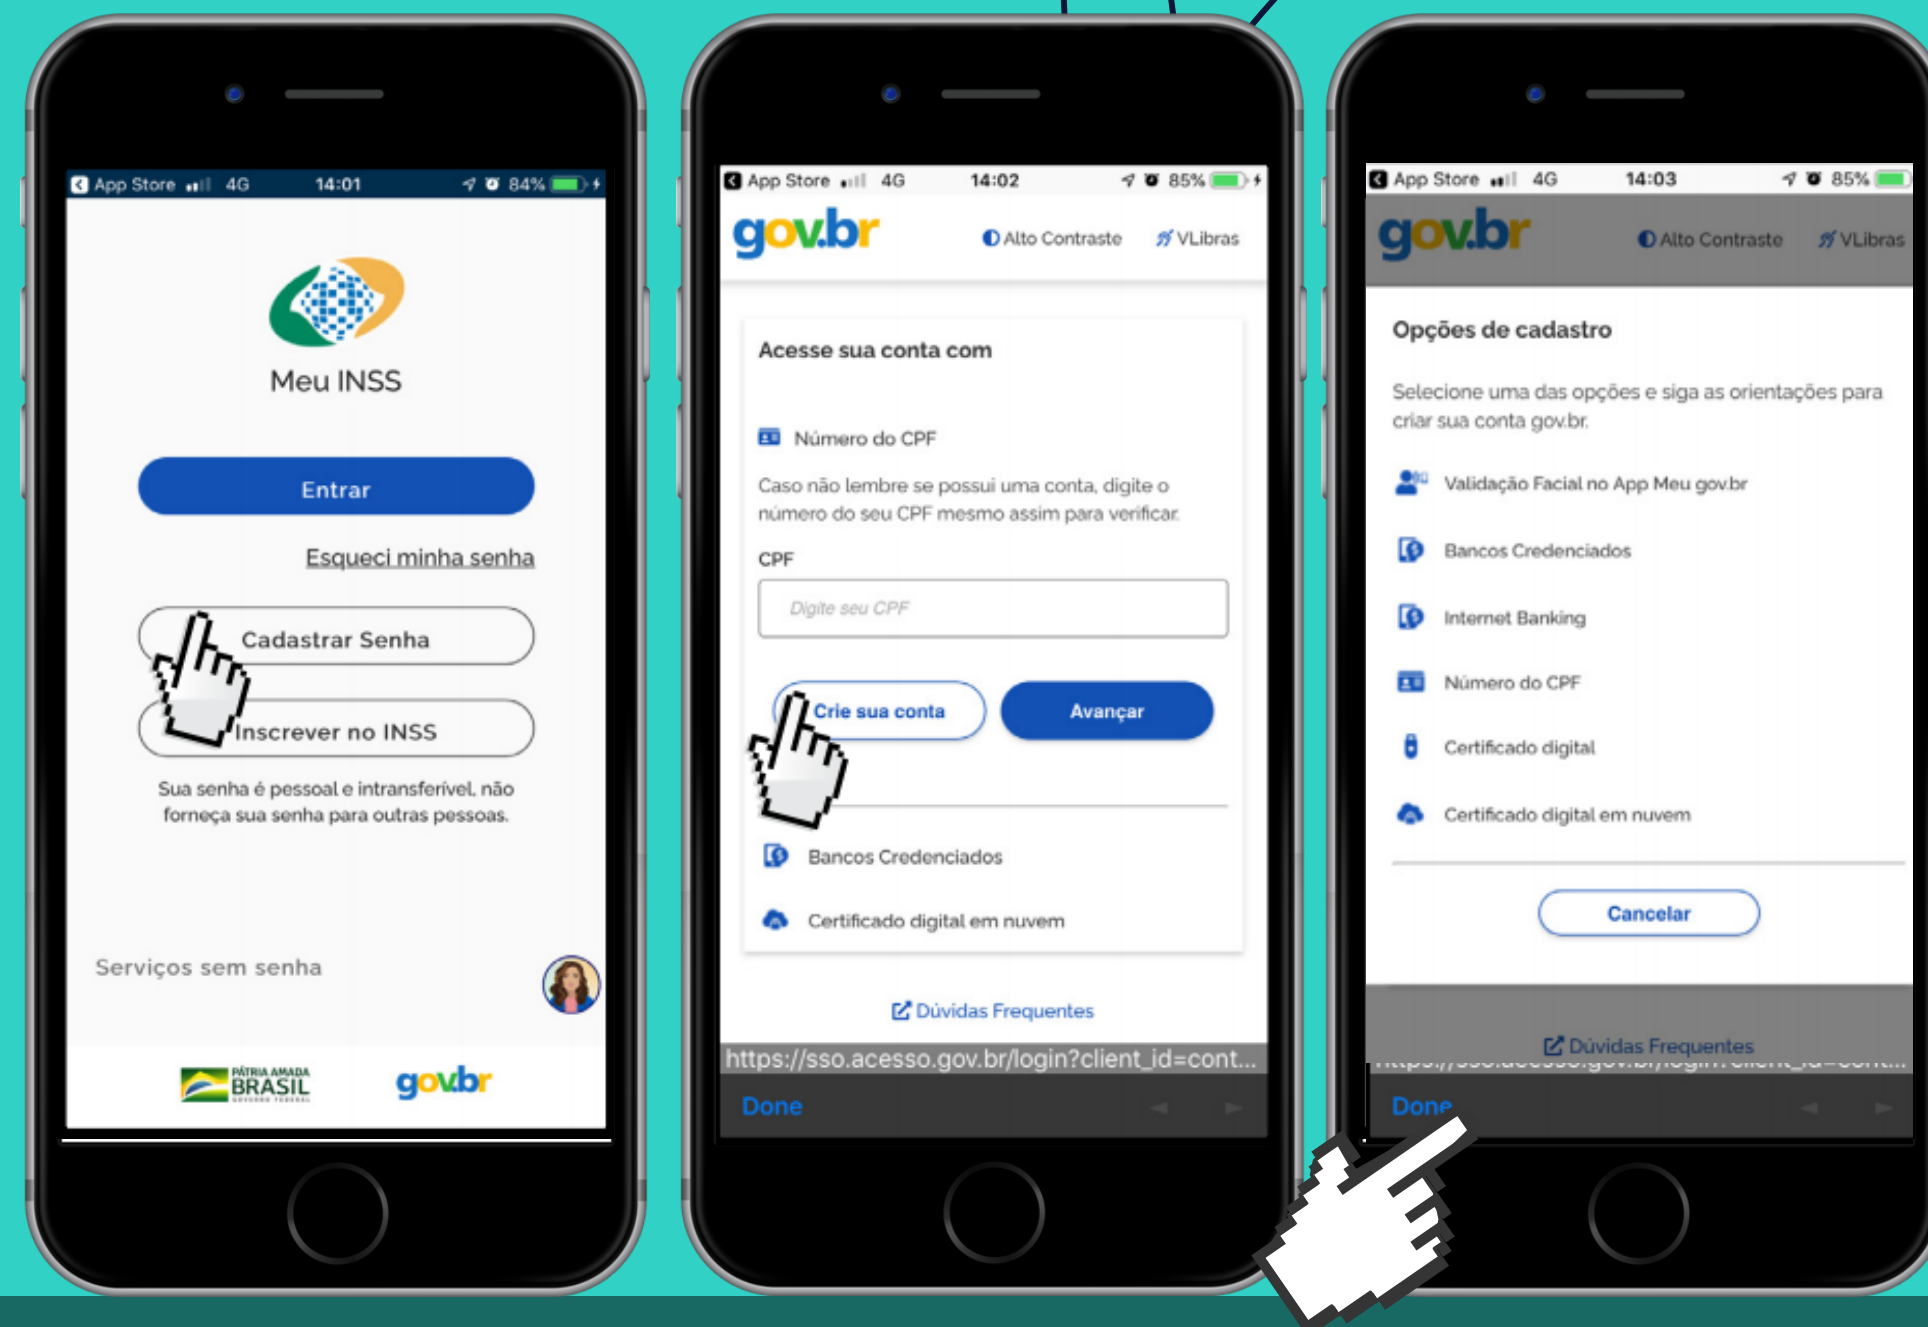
App Store 4G 14:01 84%

Meu INSS

Entrar

Esqueci minha senha

Cadastrar Senha

Inscrever no INSS

Sua senha é pessoal e intransferível, não forneça sua senha para outras pessoas.

Serviços sem senha

PÁTRIA AMADA BRASIL

gov.br

App Store 4G 14:02 85%

gov.br Alto Contraste VLibras

Acesse sua conta com

Número do CPF

Caso não lembre se possui uma conta, digite o número do seu CPF mesmo assim para verificar.

CPF

Digite seu CPF

Crie sua conta

Avançar

Bancos Credenciados

Certificado digital em nuvem

Dúvidas Frequentes

https://sso.acesso.gov.br/login?client_id=cont...

Done

App Store 4G 14:03 85%

gov.br Alto Contraste VLibras

Opções de cadastro

Selecione uma das opções e siga as orientações para criar sua conta gov.br.

Validação Facial no App Meu gov.br

Bancos Credenciados

Internet Banking

Número do CPF

Certificado digital

Certificado digital em nuvem

Cancelar

Dúvidas Frequentes

Done